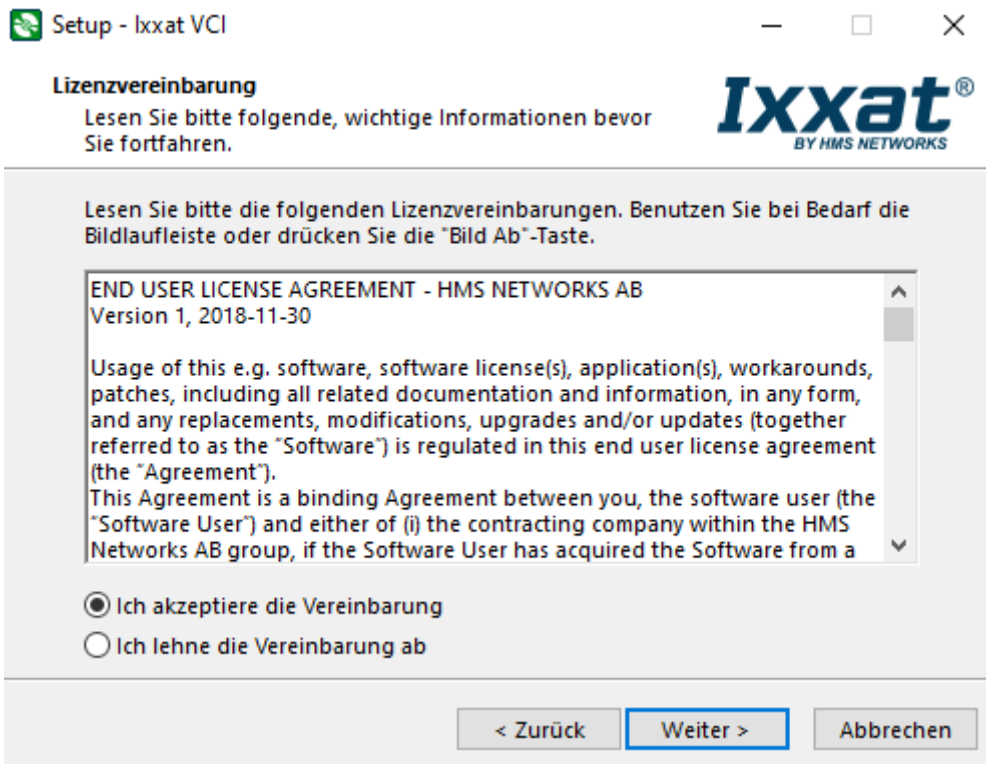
Setup - Ixxat VCI

Lizenzvereinbarung
Lesen Sie bitte folgende, wichtige Informationen bevor Sie fortfahren.

Ixxat®
BY HMS NETWORKS

Lesen Sie bitte die folgenden Lizenzvereinbarungen. Benutzen Sie bei Bedarf die Bildlaufleiste oder drücken Sie die "Bild Ab"-Taste.

END USER LICENSE AGREEMENT - HMS NETWORKS AB
Version 1, 2018-11-30

Usage of this e.g. software, software license(s), application(s), workarounds, patches, including all related documentation and information, in any form, and any replacements, modifications, upgrades and/or updates (together referred to as the "Software") is regulated in this end user license agreement (the "Agreement").
This Agreement is a binding Agreement between you, the software user (the "Software User") and either of (i) the contracting company within the HMS Networks AB group, if the Software User has acquired the Software from a

Ich akzeptiere die Vereinbarung
Ich lehne die Vereinbarung ab

< Zurück
Weiter >
Abbrechen